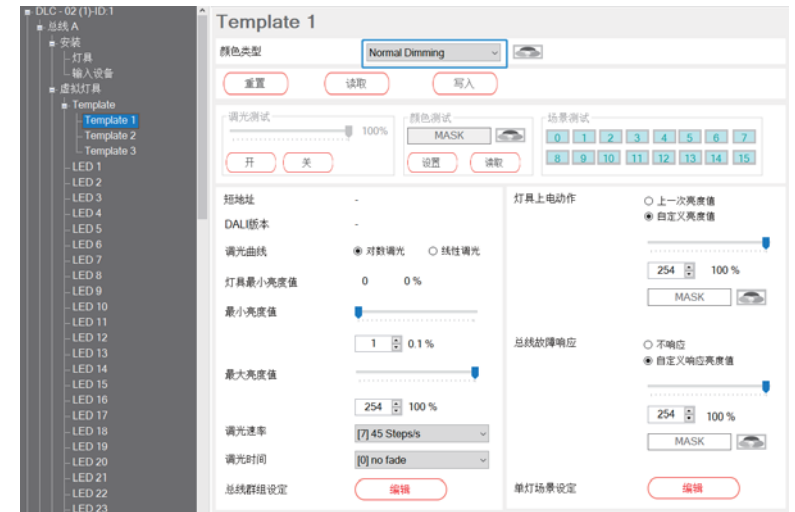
DLC - 02 (1)-ID:1
总线 A
安装
灯具
输入设备
虚拟灯具
Template
Template 1
Template 2
Template 3
LED 1
LED 2
LED 3
LED 4
LED 5
LED 6
LED 7
LED 8
LED 9
LED 10
LED 11
LED 12
LED 13
LED 14
LED 15
LED 16
LED 17
LED 18
LED 19
LED 20
LED 21
LED 22
LED 23

Template 1

颜色类型 Normal Dimming

重置 读取 写入

调光测试
100%
开 关

颜色测试
MASK
设置 读取

场景测试
0 1 2 3 4 5 6 7
8 9 10 11 12 13 14 15

短地址 -
DALI版本 -
调光曲线 对数调光 线性调光
灯具最小亮度值 0 0 %
最小亮度值
1 0.1 %
最大亮度值
254 100 %
调光速率 [7] 45 Steps/s
调光时间 [0] no fade
总线群组设定 编辑

灯具上电动作
上一次亮度值
自定义亮度值
254 100 %
MASK

总线故障响应
不响应
自定义响应亮度值
254 100 %
MASK

单灯场景设定 编辑